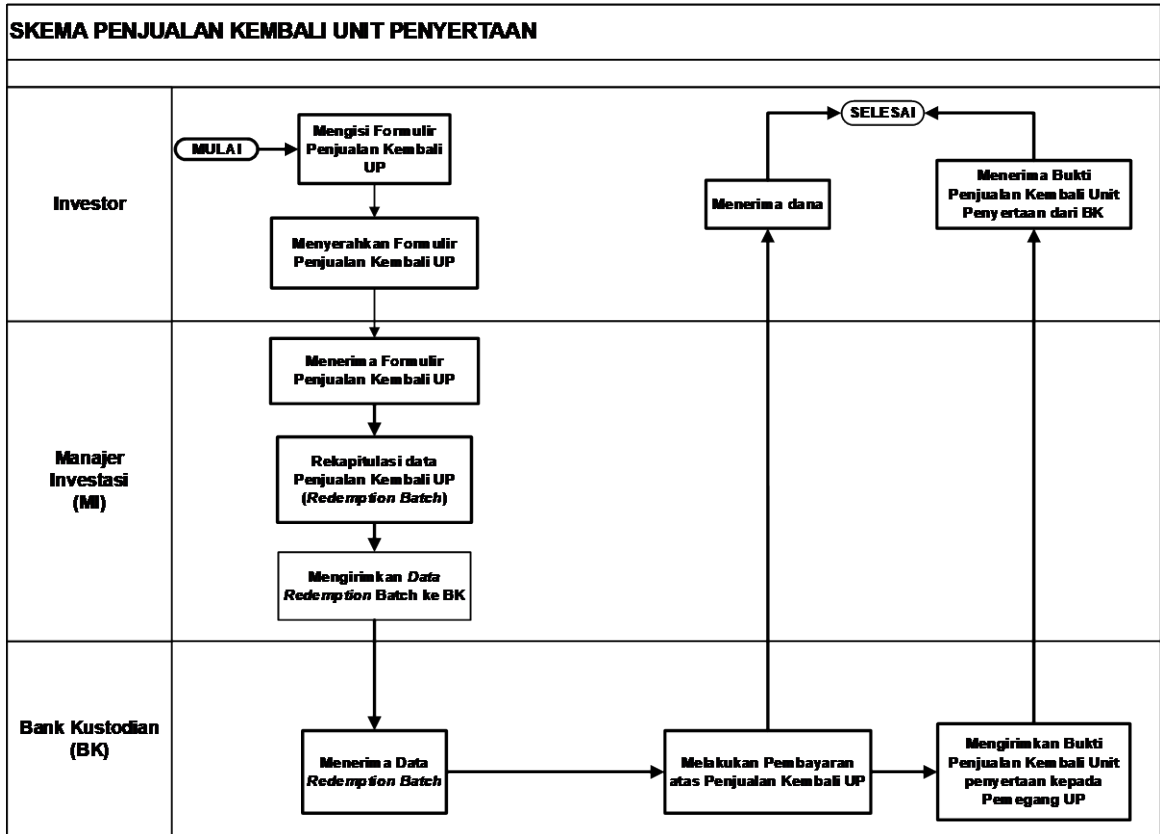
SKEMA PENJUALAN KEMBALI UNIT PENYERTAAN

Investor

MULAI

Mengisi Formulir Penjualan Kembali UP

Menyerahkan Formulir Penjualan Kembali UP

SELESAI

Menerima dana

Menerima Bukti Penjualan Kembali Unit Penyertaan dari BK

Manajer Investasi (MI)

Menerima Formulir Penjualan Kembali UP

Rekapitulasi data Penjualan Kembali UP (*Redemption Batch*)

Mengirimkan *Data Redemption* Batch ke BK

Bank Kustodian (BK)

Menerima Data *Redemption Batch*

Melakukan Pembayaran atas Penjualan Kembali UP

Mengirimkan Bukti Penjualan Kembali Unit penyertaan kepada Pemegang UP